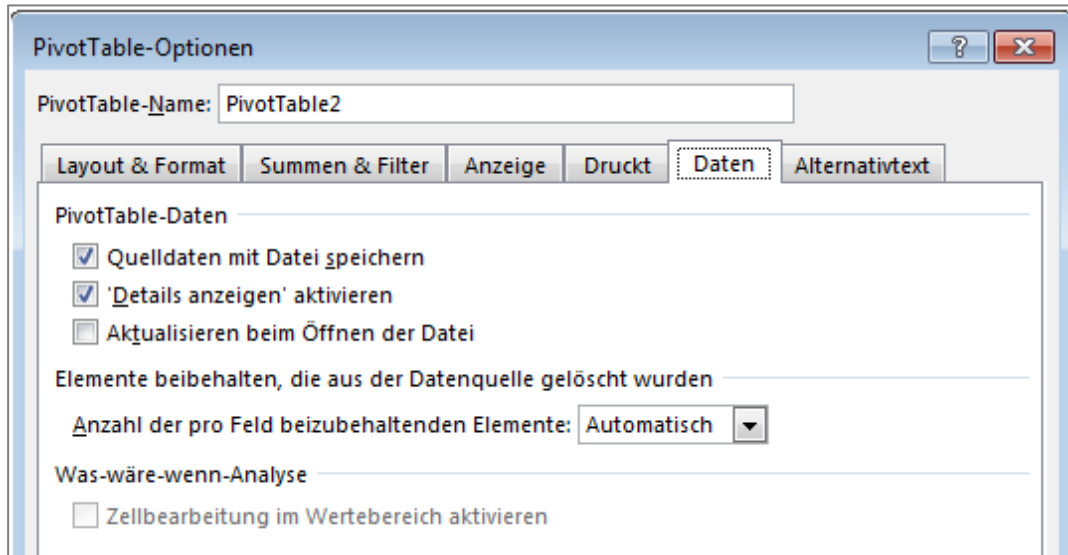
PivotTable-Optionen

?

PivotTable-Name: PivotTable2

Layout & Format | Summen & Filter | Anzeige | Druckt | Daten | Alternativtext

PivotTable-Daten

Quelldaten mit Datei speichern

'Details anzeigen' aktivieren

Aktualisieren beim Öffnen der Datei

Elemente beibehalten, die aus der Datenquelle gelöscht wurden

Anzahl der pro Feld beizubehaltenden Elemente: Automatisch

Was-wäre-wenn-Analyse

Zellbearbeitung im Wertebereich aktivieren